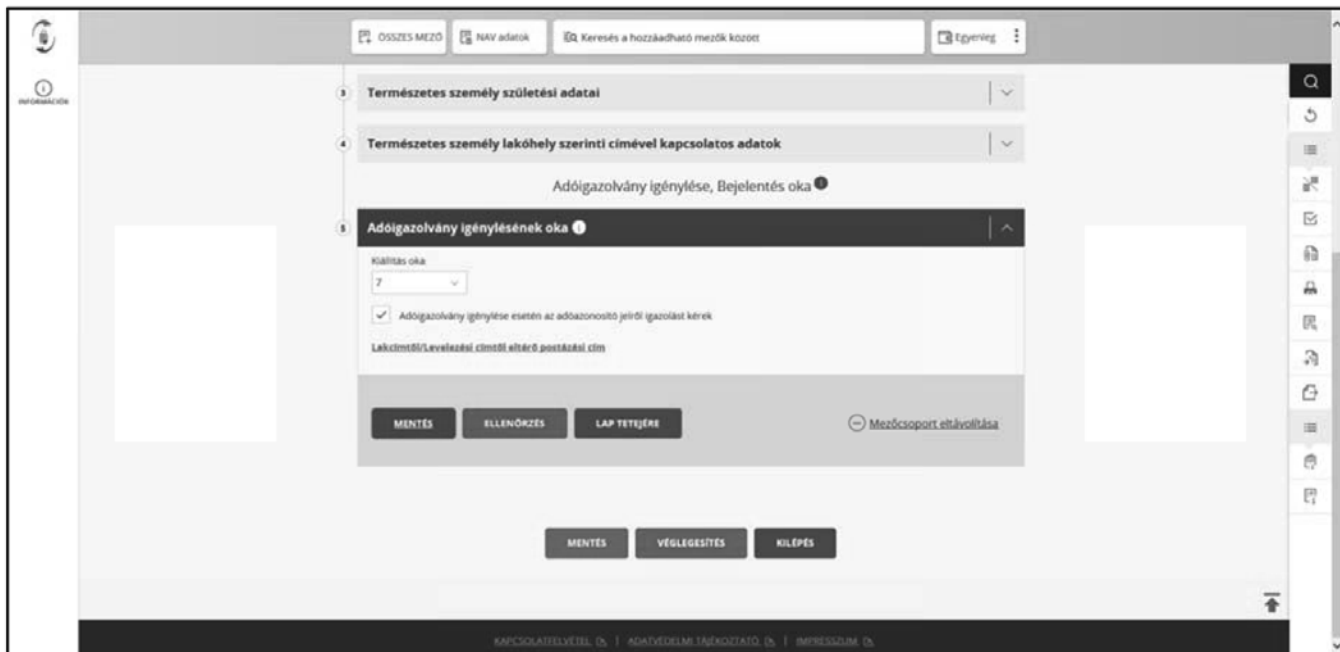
INFORMÁCIÓK

ÖSSZES MEZŐ
NAV adatok
Keresés a hozzáadható mezők között
Egyenleg

3 Természetes személy születési adatai

4 Természetes személy lakóhely szerinti címével kapcsolatos adatok

Adóigazolvány igénylése, Bejelentés oka

5 Adóigazolvány igénylésének oka

Kiállítás oka
7

Adóigazolvány igénylése esetén az adóazonosító jelről igazolást kérek

Lakcímtől/Levelezési címtől eltérő postázási cím

MENTÉS
ELLENŐRZÉS
LAP TETEJÉRE
Mezőcsoport eltávolítása

MENTÉS
VÉGLEGESÍTÉS
KILÉPÉS

KAPCSOLATFELVÉTEL | ADATVÉDELMI TÁJÉKOZTATÓ | IMPRESSZUM